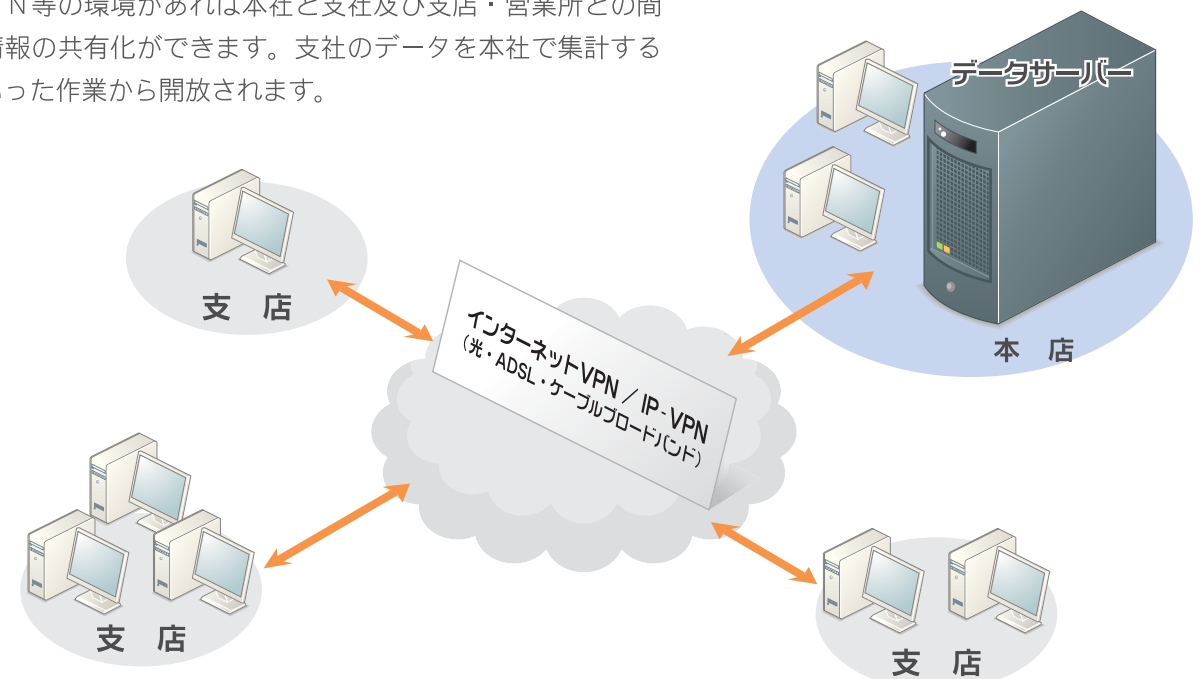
N等の環境があれば本社と支社及び支店・営業所との間 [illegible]報の共有化ができます。支社のデータを本社で集計する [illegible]った作業から開放されます。

データサーバー

支　店

インターネットVPN／IP-VPN
（光・ADSL・ケーブルブロードバンド）

本　店

支　店

支　店